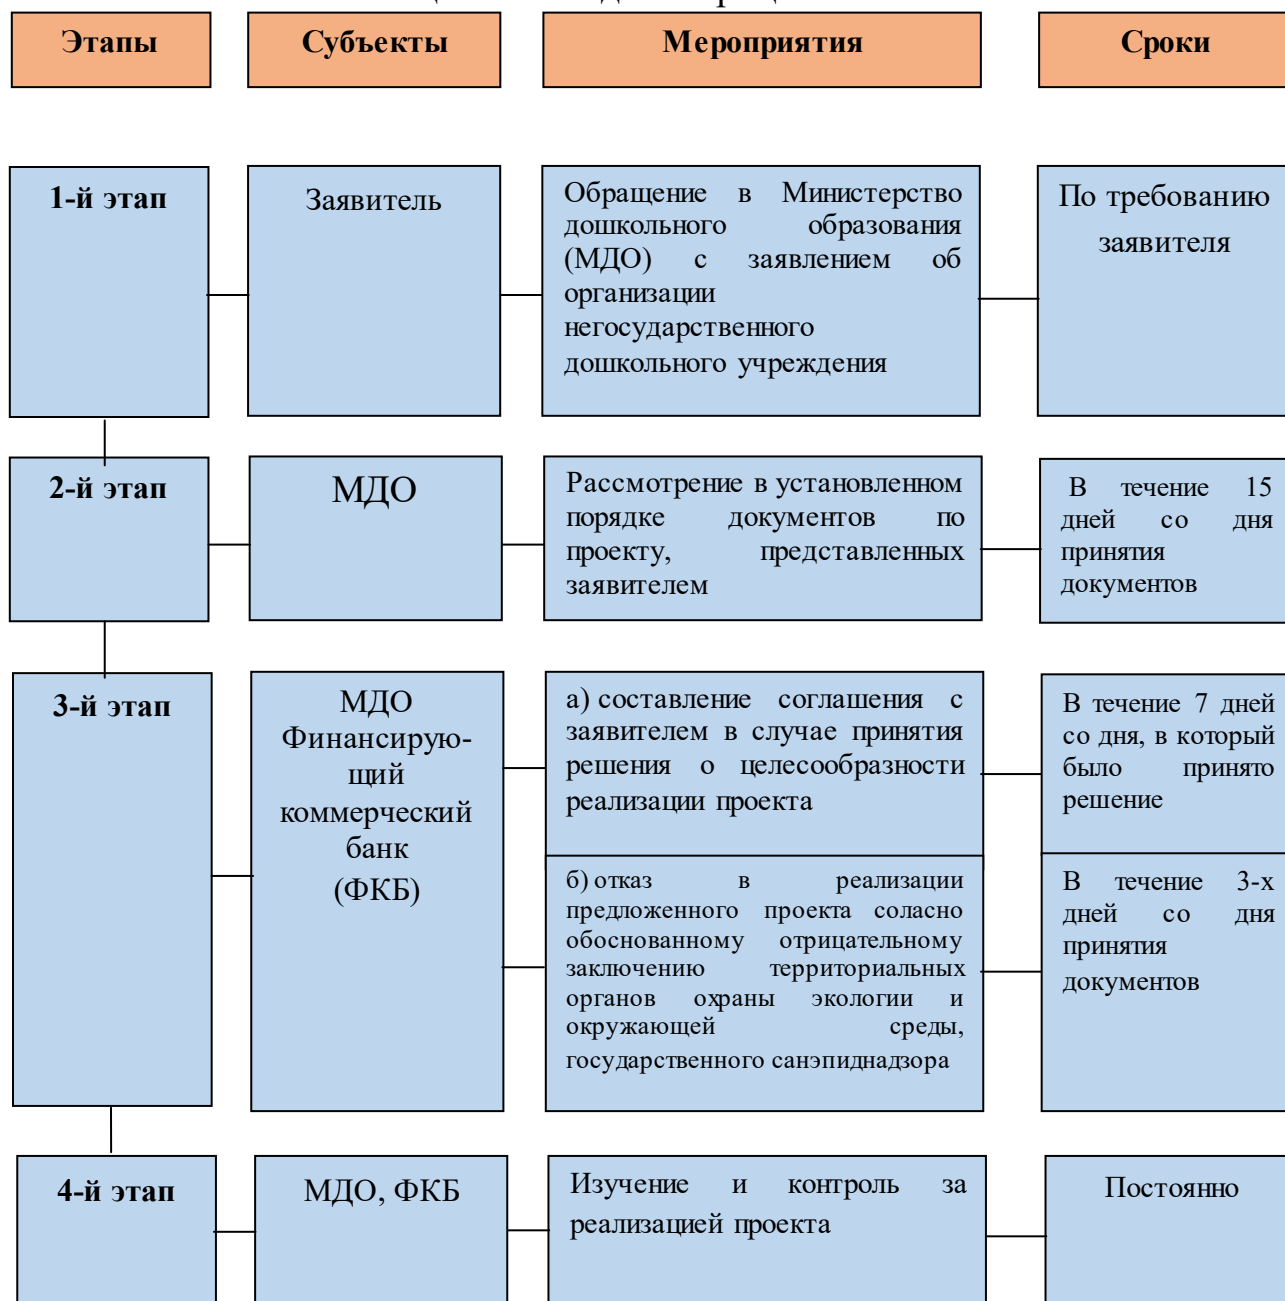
Этапы

Субъекты

Мероприятия

Сроки

1-й этап

Заявитель

Обращение в Министерство дошкольного образования (МДО) с заявлением об организации негосударственного дошкольного учреждения

По требованию заявителя

2-й этап

МДО

Рассмотрение в установленном порядке документов по проекту, представленных заявителем

В течение 15 дней со дня принятия документов

3-й этап

МДО Финансирующий коммерческий банк (ФКБ)

а) составление соглашения с заявителем в случае принятия решения о целесообразности реализации проекта

В течение 7 дней со дня, в который было принято решение

б) отказ в реализации предложенного проекта соласно обоснованному отрицательному заключению территориальных органов охраны экологии и окружающей среды, государственного санэпиднадзора

В течение 3-х дней со дня принятия документов

4-й этап

МДО, ФКБ

Изучение и контроль за реализацией проекта

Постоянно